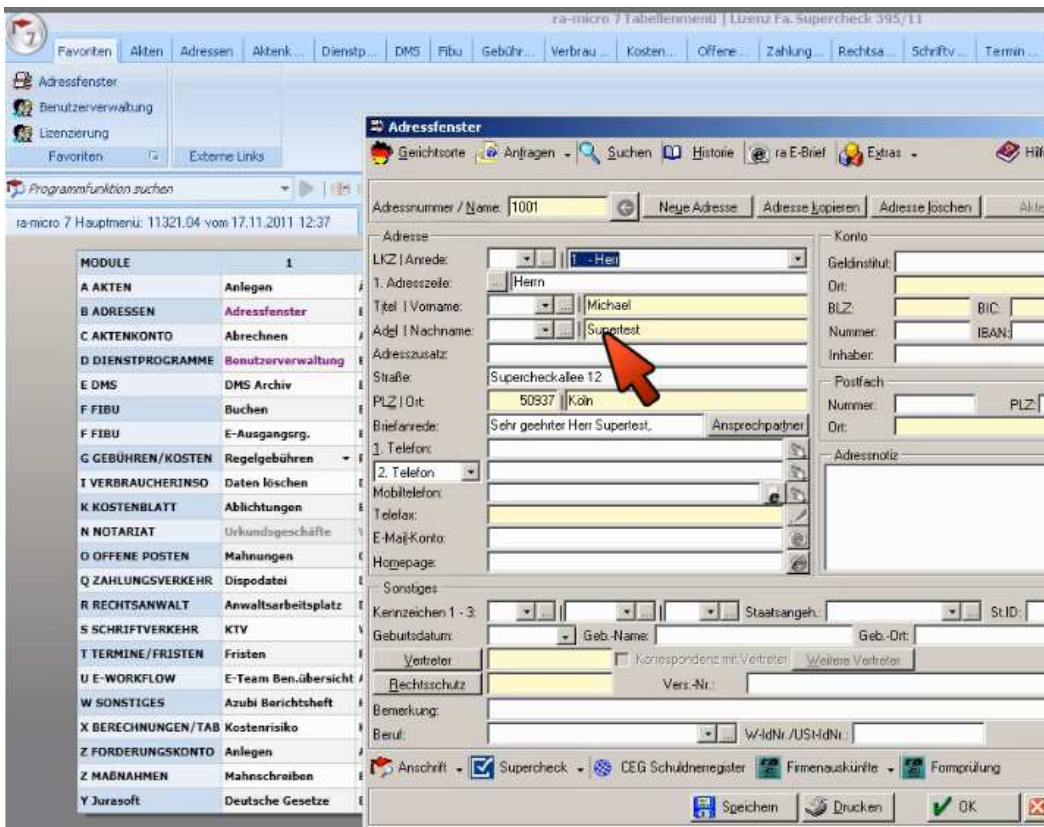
ra-micro 7 Tabellenmenü | Lizenz Fa. Supercheck 395/11

Favoriten | Akten | Adressen | Aktenk... | Dienstp... | DMS | Fibu | Gebühr... | Verbrau... | Kosten... | Offene... | Zahlung... | Rechtsa... | Schriftv... | Termin...

Adressfenster
Benutzerverwaltung
Lizenzierung
Favoriten
Externe Links

Programmfunktion suchen

ra-micro 7 Hauptmenü: 11321.04 vom 17.11.2011 12:37

| MODULE | 1 |
|---|---|
| A AKTEN | Anlegen |
| B ADRESSEN | Adressfenster |
| C AKTENKONTO | Abrechnen |
| D DIENSTPROGRAMME | Benutzerverwaltung |
| E DMS | DMS Archiv |
| F FIBU | Buchen |
| F FIBU | E-Ausgangsrg. |
| G GEBÜHREN/KOSTEN | Regelgebühren |
| I VERBRAUCHERINSO | Daten löschen |
| K KOSTENBLATT | Ablichtungen |
| N NOTARIAT | Urkundsgeschäfte |
| O OFFENE POSTEN | Mahnungen |
| Q ZAHLUNGSVERKEHR | Dispodatei |
| R RECHTSANWALT | Anwaltsarbeitsplatz |
| S SCHRIFTVERKEHR | KTV |
| T TERMINE/FRISTEN | Fristen |
| U E-WORKFLOW | E-Team Ben.übersicht |
| W SONSTIGES | Azubi Berichtsheft |
| X BERECHNUNGEN/TAB | Kostenrisiko |
| Z FORDERUNGSKONTO | Anlegen |
| Z MAßNAHMEN | Mahnschreiben |
| Y Jurasoft | Deutsche Gesetze |

Adressfenster
Gerichtsorte | Anfragen | Suchen | Historie | ra E-Brief | Extras | Hil

Adressnummer / Name: 1001 | Neue Adresse | Adresse kopieren | Adresse löschen | Akt

Adresse
LKZ | Anrede: 1 - Herr
1. Adresszeile: Herrn
Titel | Vorname: Michael
Adel | Nachname: Supertest
Adresszusatz:
Straße: Supercheckallee 12
PLZ | Ort: 50937 | Köln
Briefanrede: Sehr geehrter Herr Supertest, | Ansprechpartner
1. Telefon:
2. Telefon
Mobiltelefon:
Telefax:
E-Mail-Konto:
Homepage:

Konto
Geldinstitut:
Ort:
BLZ: | BIC:
Nummer: | IBAN:
Inhaber:

Postfach
Nummer: | PLZ:
Ort:

Adressnotiz

Sonstiges
Kennzeichen 1 - 3: | Staatsangeh.: | St.ID:
Geburtsdatum: | Geb.-Name: | Geb.-Ort:
Vertreter | Korrespondenz mit Vertreter | Weitere Vertreter
Rechtsschutz | Vers.-Nr.:
Bemerkung:
Beruf: | W-IdNr./USt-IdNr.:

Anschrift | Supercheck | CEG Schuldnerregister | Firmenauskünfte | Formprüfung

Speichern | Drucken | OK